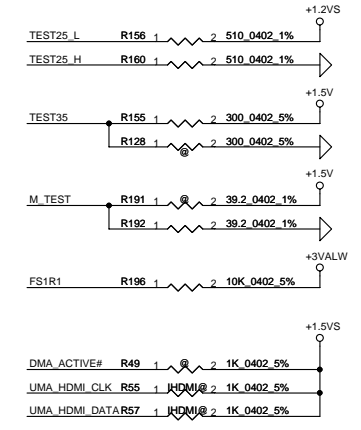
+1.2VS

TEST25_L R156 1 2 510_0402_1%

TEST25_H R160 1 2 510_0402_1%

+1.5V

TEST35 R155 1 2 300_0402_5%

R128 1 @ 2 300_0402_5%

+1.5V

M_TEST R191 1 @ 2 39.2_0402_1%

R192 1 2 39.2_0402_1%

+3VALW

FS1R1 R196 1 2 10K_0402_5%

+1.5VS

DMA_ACTIVE# R49 1 @ 2 1K_0402_5%

UMA_HDMI_CLK R55 1 HDMI@ 2 1K_0402_5%

UMA_HDMI_DATA R57 1 HDMI@ 2 1K_0402_5%